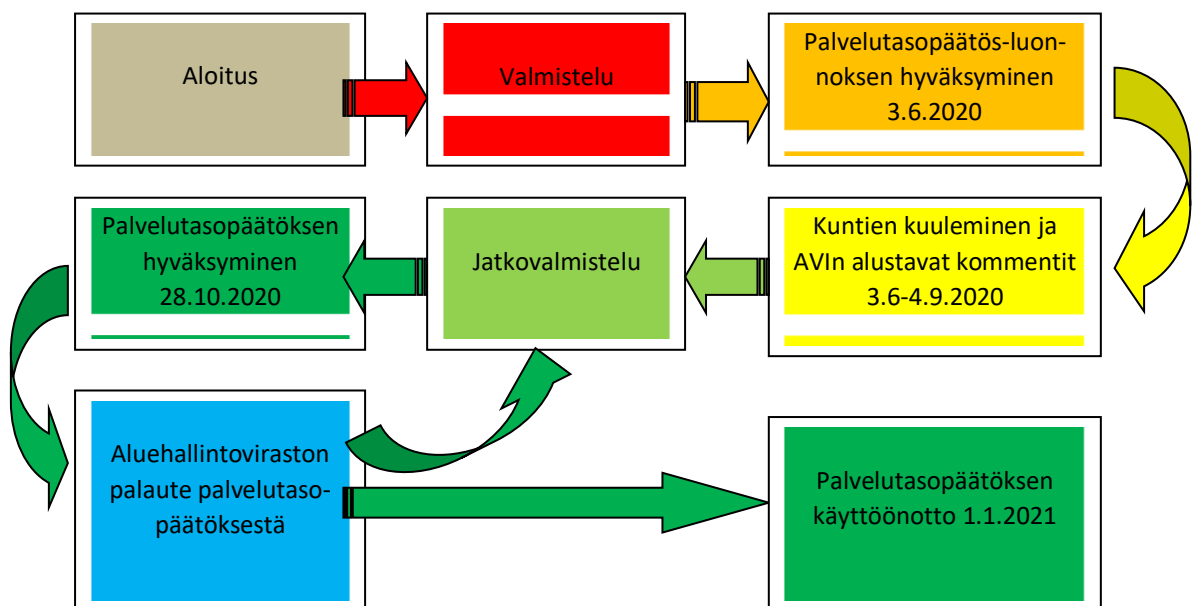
Aloitus

Valmistelu

Palvelutasopäätös-luonnoksen hyväksyminen 3.6.2020

Kuntien kuuleminen ja AVIn alustavat kommentit 3.6-4.9.2020

Jatkovalmistelu

Palvelutasopäätöksen hyväksyminen 28.10.2020

Aluehallintoviraston palaute palvelutasopäätöksestä

Palvelutasopäätöksen käyttöönotto 1.1.2021